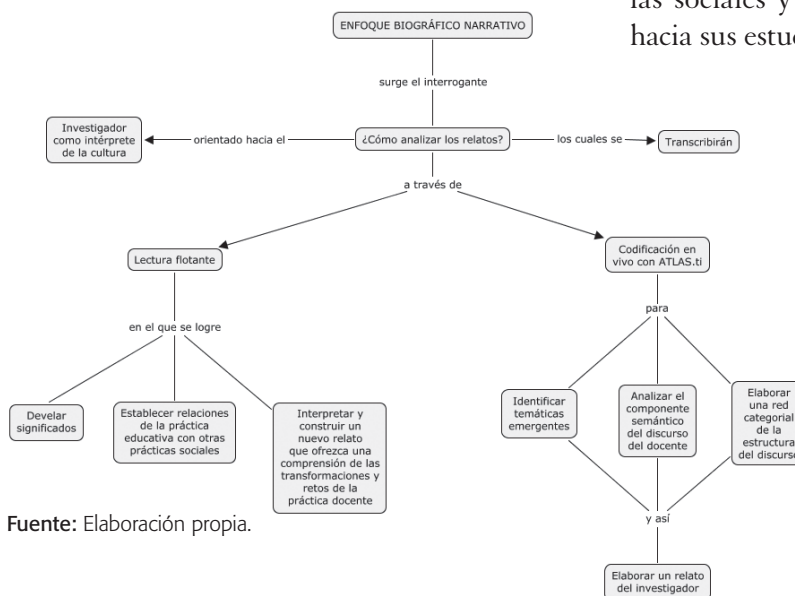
las sociales y
hacia sus estu

ENFOQUE BIOGRÁFICO NARRATIVO

surge el interrogante

Investigador como intérprete de la cultura

orientado hacia el

¿Cómo analizar los relatos?

los cuales se

Transcribirán

a través de

Lectura flotante

Codificación en vivo con ATLAS.ti

en el que se logre

para

Develar significados

Establecer relaciones de la práctica educativa con otras prácticas sociales

Interpretar y construir un nuevo relato que ofrezca una comprensión de las transformaciones y retos de la práctica docente

Identificar temáticas emergentes

Analizar el componente semántico del discurso del docente

Elaborar una red categorial de la estructura del discurso

y así

Elaborar un relato del investigador

Fuente: Elaboración propia.